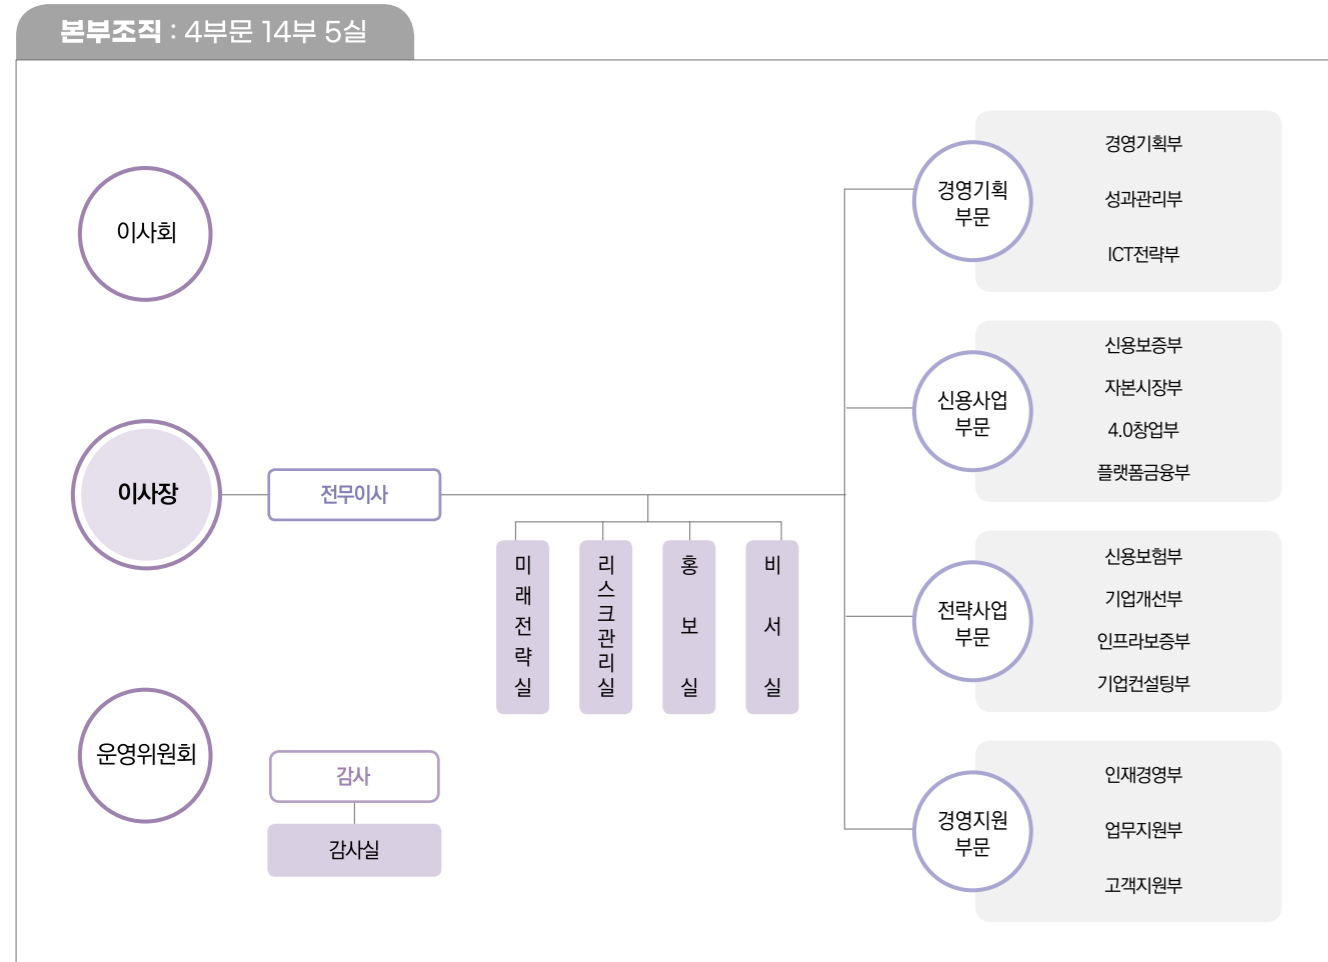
본부조직 : 4부문 14부 5실

이사회

이사장

전무이사

운영위원회

감사

감사실

미래전략실

리스크관리실

홍보실

비서실

경영기획 부문

경영기획부
성과관리부
ICT전략부

신용사업 부문

신용보증부
자본시장부
4.0창업부
플랫폼금융부

전략사업 부문

신용보험부
기업개선부
인프라보증부
기업컨설팅부

경영지원 부문

인재경영부
업무지원부
고객지원부